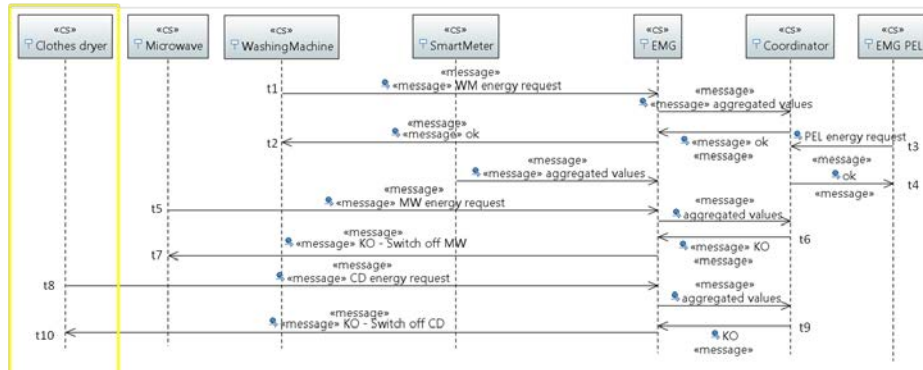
«CS» Clothes dryer

«CS» Microwave

«CS» WashingMachine

«CS» SmartMeter

«CS» EMG

«CS» Coordinator

«CS» EMG PEL

t1 «message» «message» WM energy request

«message» «message» aggregated values

«message» «message» ok t2

PEL energy request t3

«message» ok «message»

«message» ok «message» t4

«message» «message» aggregated values

t5 «message» «message» MW energy request

«message» aggregated values

«message» «message» KO - Switch off MW t7

t6

«message» KO «message»

t8 «message» «message» CD energy request

«message» aggregated values

«message» «message» KO - Switch off CD t10

t9

KO «message»